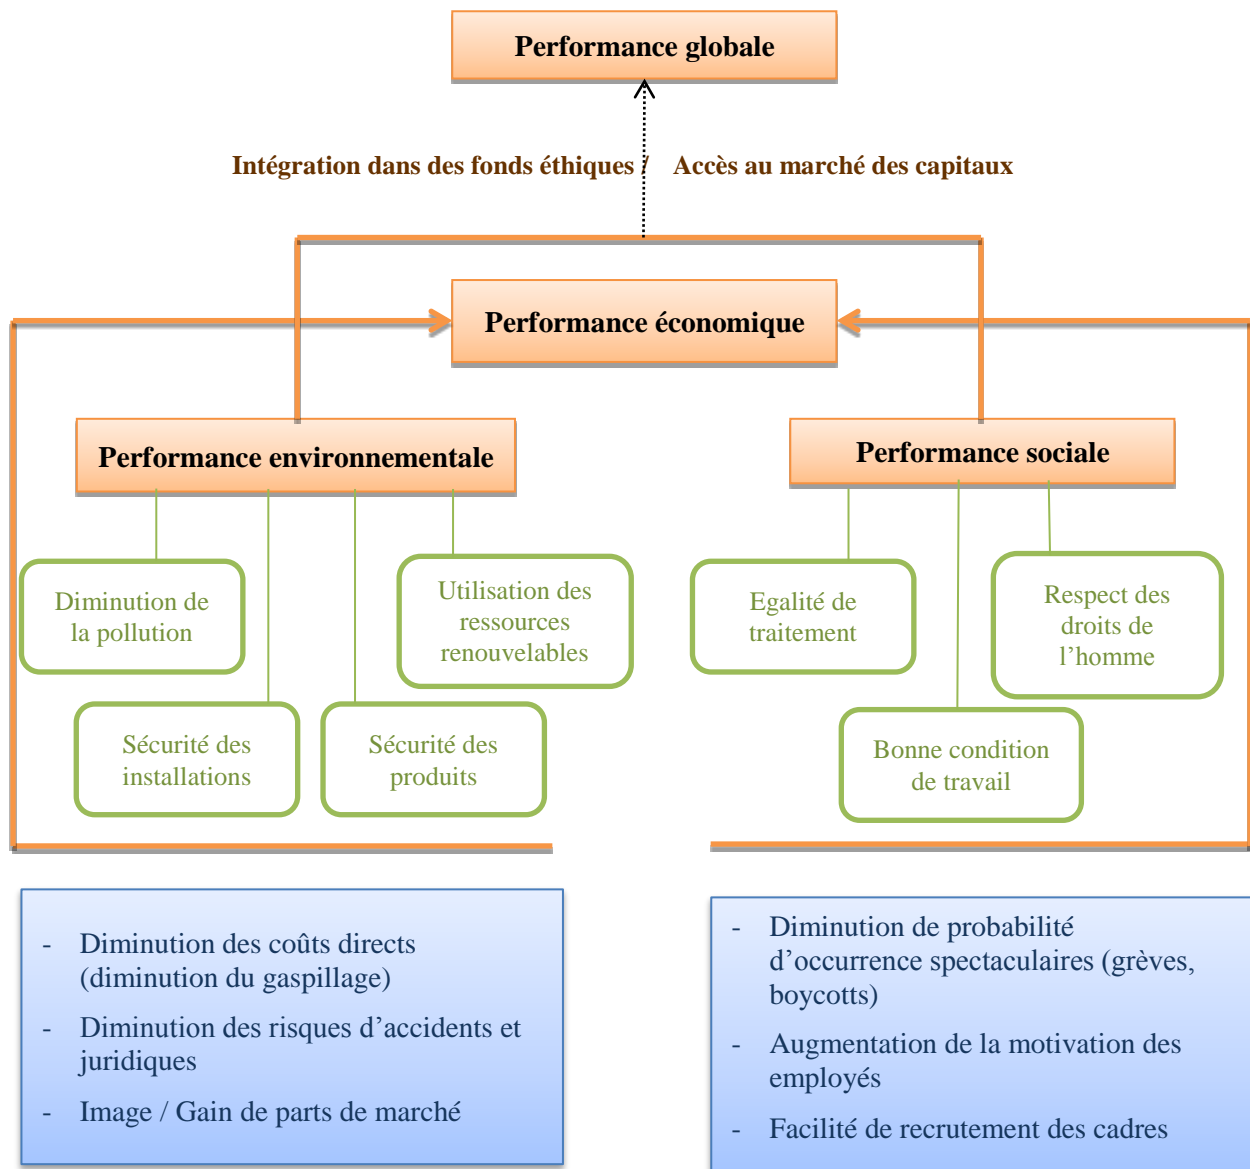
Performance globale

Intégration dans des fonds éthiques / Accès au marché des capitaux

Performance économique

Performance environnementale

Performance sociale

Diminution de la pollution

Utilisation des ressources renouvelables

Sécurité des installations

Sécurité des produits

Egalité de traitement

Respect des droits de l'homme

Bonne condition de travail

- Diminution des coûts directs (diminution du gaspillage)
- Diminution des risques d'accidents et juridiques
- Image / Gain de parts de marché

- Diminution de probabilité d'occurrence spectaculaires (grèves, boycotts)
- Augmentation de la motivation des employés
- Facilité de recrutement des cadres